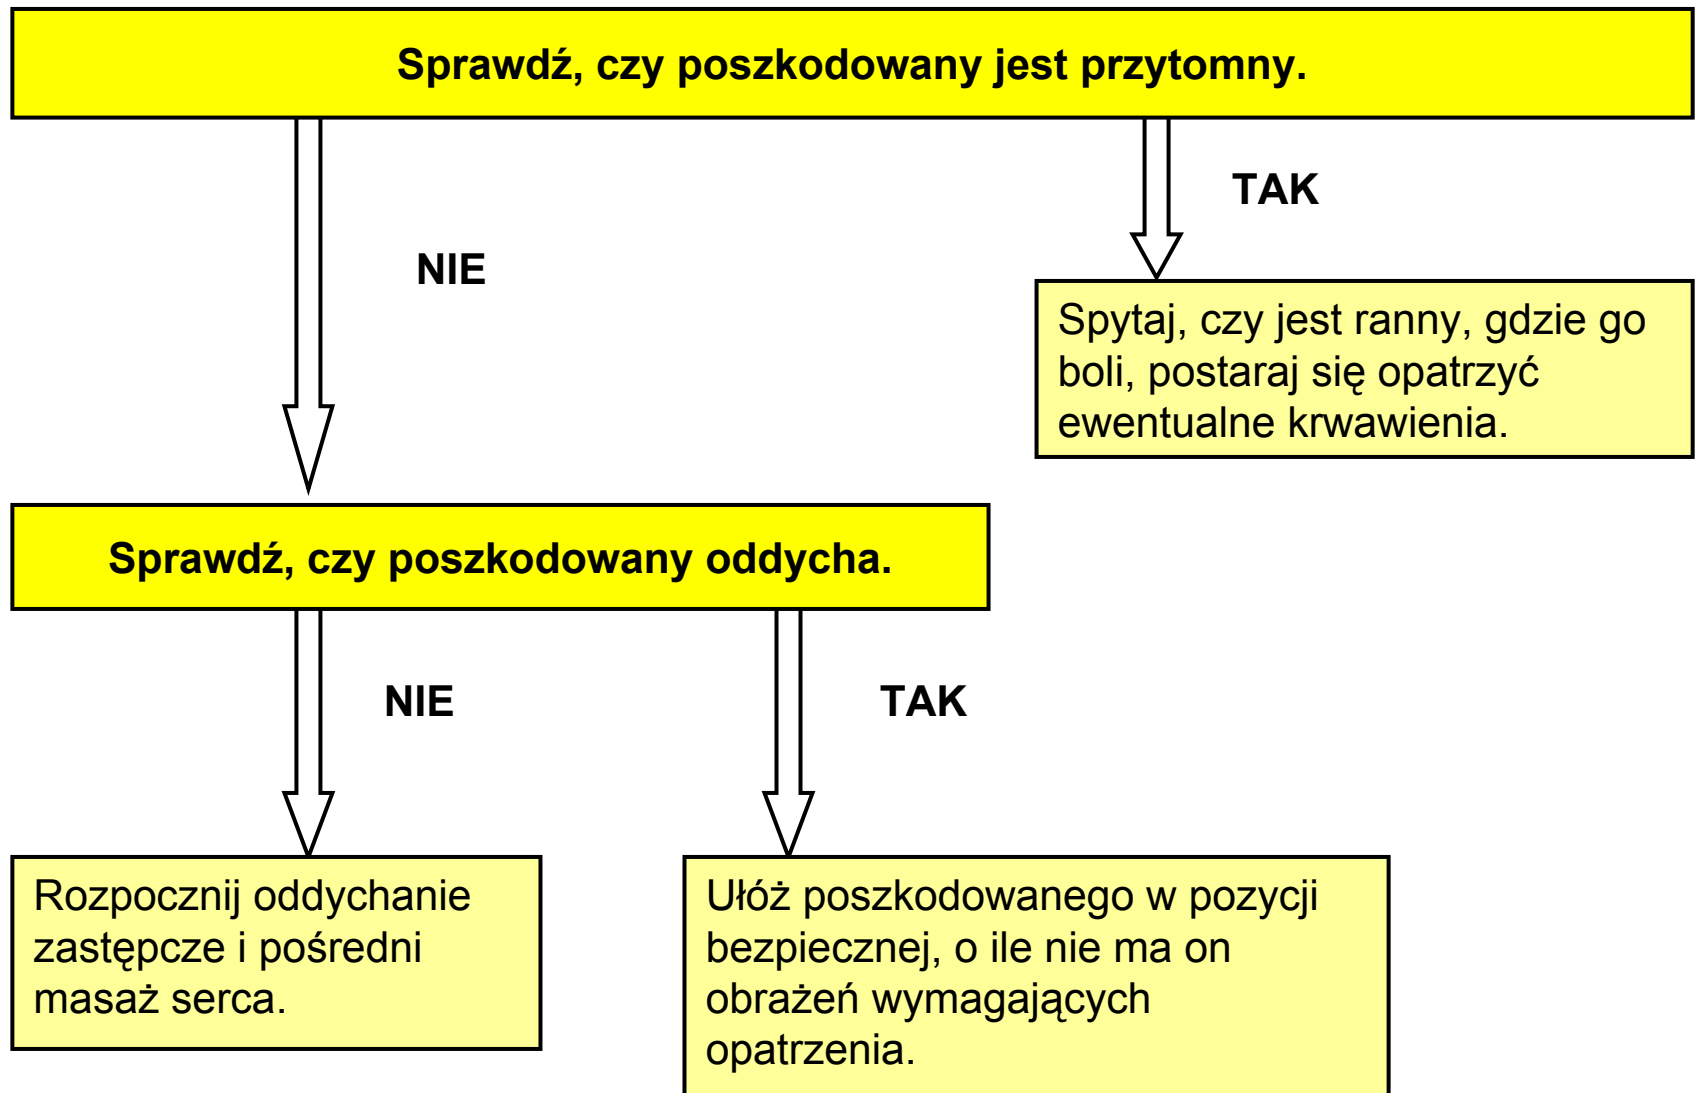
Sprawdź, czy poszkodowany jest przytomny.

TAK

NIE

Spytaj, czy jest ranny, gdzie go boli, postaraj się opatrzyć ewentualne krwawienia.

Sprawdź, czy poszkodowany oddycha.

NIE

TAK

Rozpocznij oddychanie zastępcze i pośredni masaż serca.

Ułóż poszkodowanego w pozycji bezpiecznej, o ile nie ma on obrażeń wymagających opatrzenia.